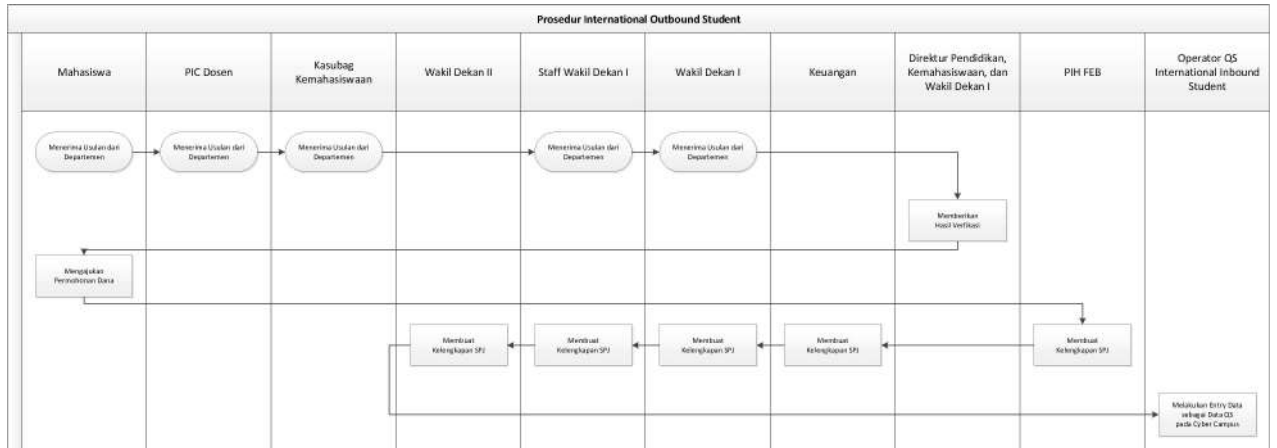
Prosedur International Outbound Student

| Mahasiswa | PIC Dosen | Kasubag Kemahasiswaan | Wakil Dekan II | Staff Wakil Dekan I | Wakil Dekan I | Keuangan | Direktur Pendidikan, Kemahasiswaan, dan Wakil Dekan I | PIH FEB | Operator QS International Inbound Student |
|---|---|---|---|---|---|---|---|---|---|

Menerima Usulan dari Departemen

Menerima Usulan dari Departemen

Menerima Usulan dari Departemen

Menerima Usulan dari Departemen

Menerima Usulan dari Departemen

Memberikan Hasil Verifikasi

Mengajukan Permohonan Dana

Membuat Kelengkapan SPJ

Membuat Kelengkapan SPJ

Membuat Kelengkapan SPJ

Membuat Kelengkapan SPJ

Membuat Kelengkapan SPJ

Melakukan Entry Data sebagai Data QS pada Cyber Campus